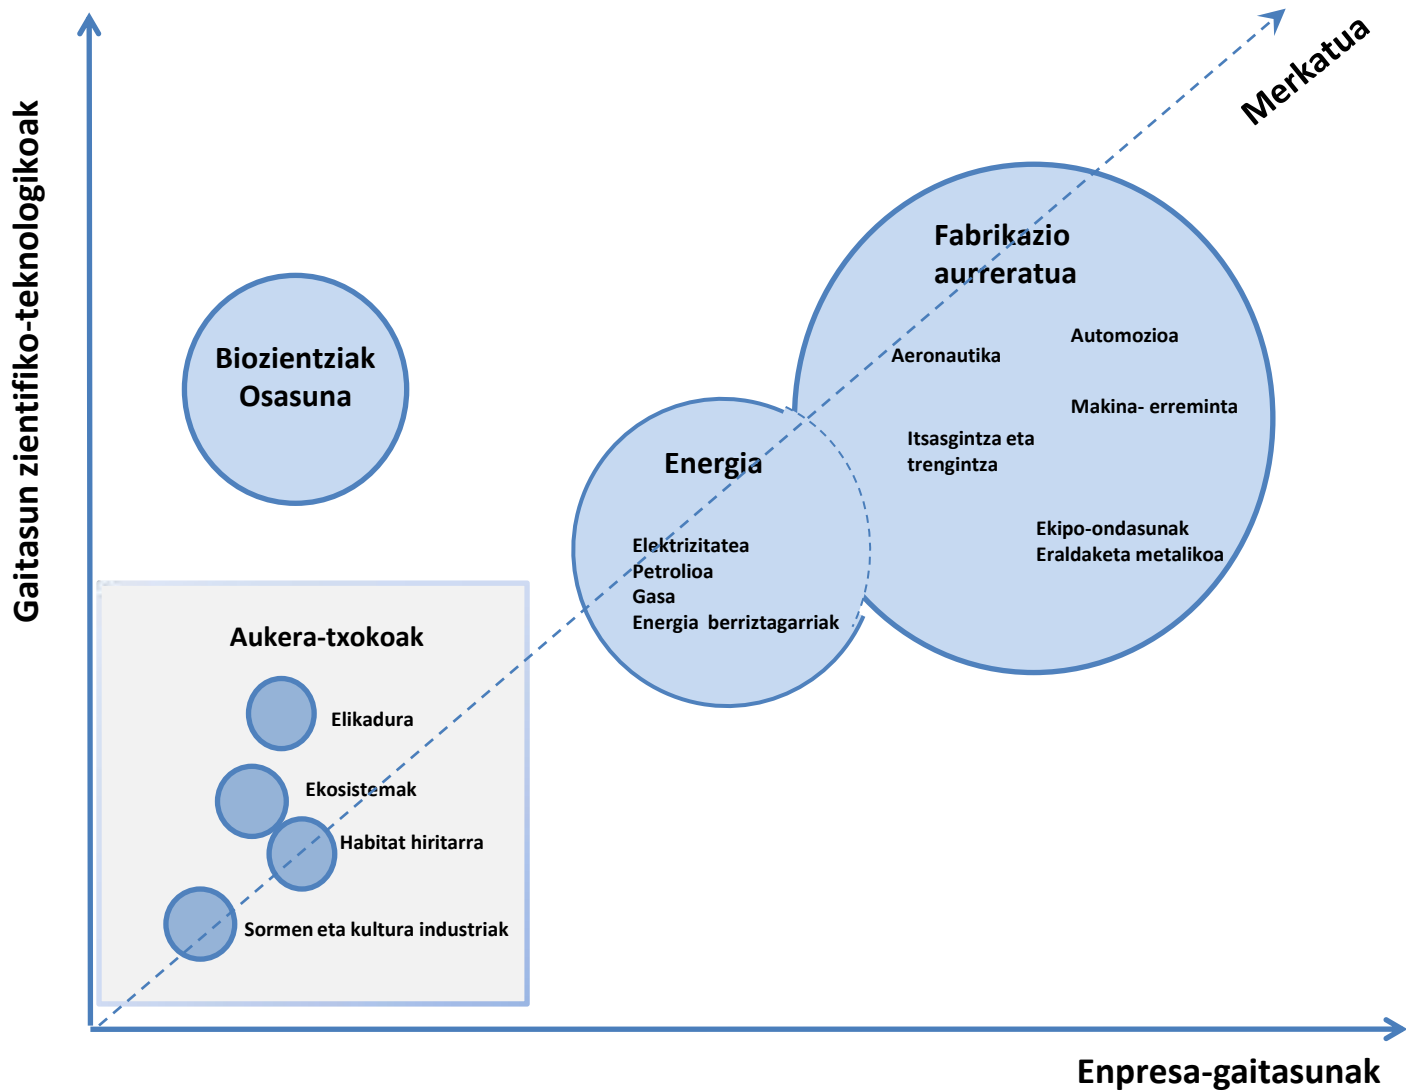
Gaitasun zientifiko-teknologikoak

Merkatua

Biozientziak
Osasuna

Fabrikazio
aurreratua

Aeronautika

Automozioa

Makina- erreminta

Itsasgintza eta
trengintza

Ekipo-ondasunak
Eraldaketa metalikoa

Energia

Elektrizitatea
Petrolioa
Gasa
Energia berriztagarriak

Aukera-txokoak

Elikadura

Ekosistemak

Habitat hiritarra

Sormen eta kultura industriak

Enpresa-gaitasunak